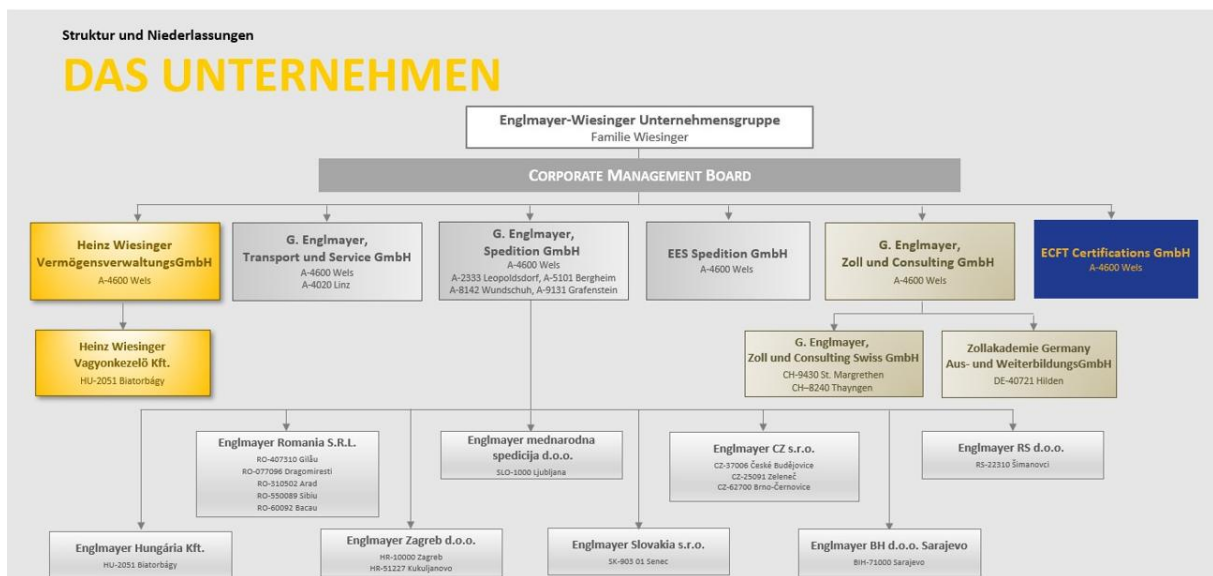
Struktur und Niederlassungen

DAS UNTERNEHMEN

Englmayer-Wiesinger Unternehmensgruppe
Familie Wiesinger

CORPORATE MANAGEMENT BOARD

Heinz Wiesinger VermögensverwaltungsGmbH
A-4600 Wels

G. Englmayer, Transport und Service GmbH
A-4600 Wels
A-4020 Linz

G. Englmayer, Spedition GmbH
A-4600 Wels
A-2333 Leopoldsdorf, A-5101 Bergheim
A-8142 Wundschuh, A-9131 Grafenstein

EES Spedition GmbH
A-4600 Wels

G. Englmayer, Zoll und Consulting GmbH
A-4600 Wels

ECFT Certifications GmbH
A-4600 Wels

Heinz Wiesinger Vagyonkezelö Kft.
HU-2051 Biatorbágy

G. Englmayer, Zoll und Consulting Swiss GmbH
CH-9430 St. Margrethen
CH–8240 Thayngen

Zollakademie Germany Aus- und WeiterbildungsGmbH
DE-40721 Hilden

Englmayer Romania S.R.L.
RO-407310 Gilău
RO-077096 Dragomiresti
RO-310502 Arad
RO-550089 Sibiu
RO-60092 Bacau

Englmayer mednarodna spedicija d.o.o.
SLO-1000 Ljubljana

Englmayer CZ s.r.o.
CZ-37006 České Budějovice
CZ-25091 Zeleneč
CZ-62700 Brno-Černovice

Englmayer RS d.o.o.
RS-22310 Šimanovci

Englmayer Hungária Kft.
HU-2051 Biatorbágy

Englmayer Zagreb d.o.o.
HR-10000 Zagreb
HR-51227 Kukuljanovo

Englmayer Slovakia s.r.o.
SK-903 01 Senec

Englmayer BH d.o.o. Sarajevo
BIH-71000 Sarajevo